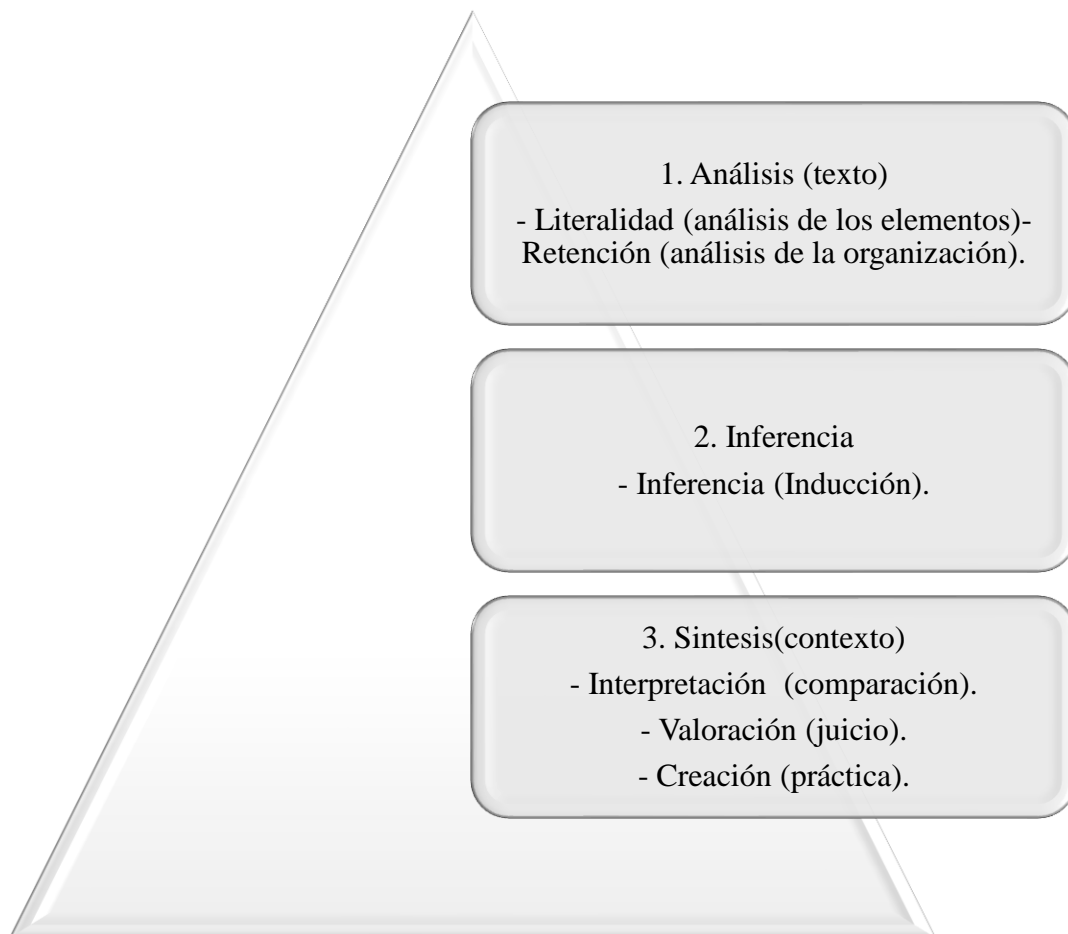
1. Análisis (texto)
- Literalidad (análisis de los elementos)- Retención (análisis de la organización).

2. Inferencia
- Inferencia (Inducción).

3. Sintesis(contexto)
- Interpretación (comparación).
- Valoración (juicio).
- Creación (práctica).